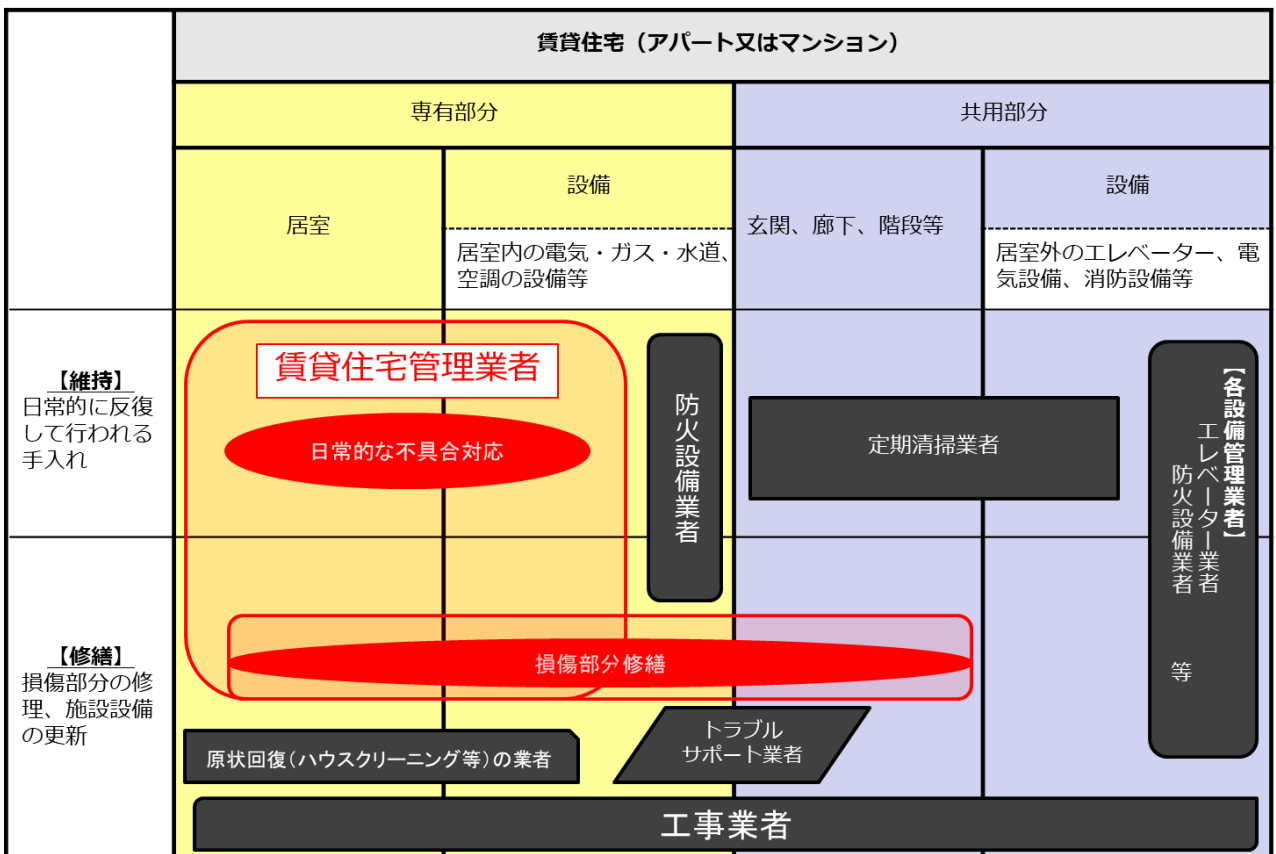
賃貸住宅（アパート又はマンション）

専有部分

共用部分

居室

設備

居室内の電気・ガス・水道、空調の設備等

玄関、廊下、階段等

設備

居室外のエレベーター、電気設備、消防設備等

【維持】
日常的に反復して行われる手入れ

【修繕】
損傷部分の修理、施設設備の更新

賃貸住宅管理業者

日常的な不具合対応

防火設備業者

定期清掃業者

【各設備管理業者】
エレベーター業者
防火設備業者
等

損傷部分修繕

原状回復（ハウスクリーニング等）の業者

トラブルサポート業者

工事業者